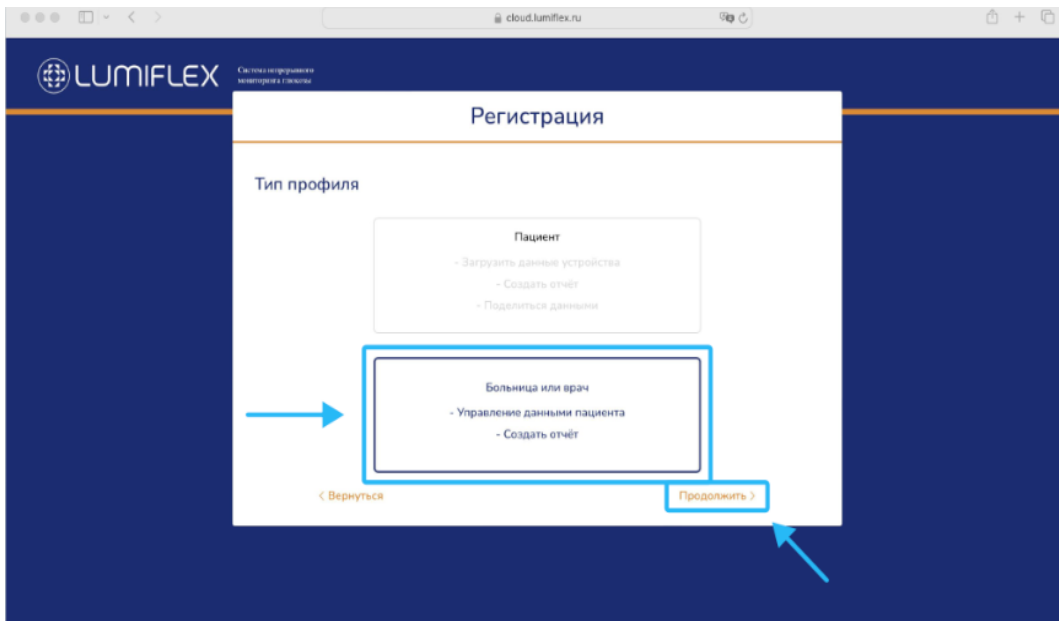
cloud.lumiflex.ru

LUMIFLEX Система непрерывного мониторинга глюкозы

Регистрация

Тип профиля

Пациент
- Загрузить данные устройства
- Создать отчёт
- Поделиться данными

Больница или врач
- Управление данными пациента
- Создать отчёт

< Вернуться

Продолжить >